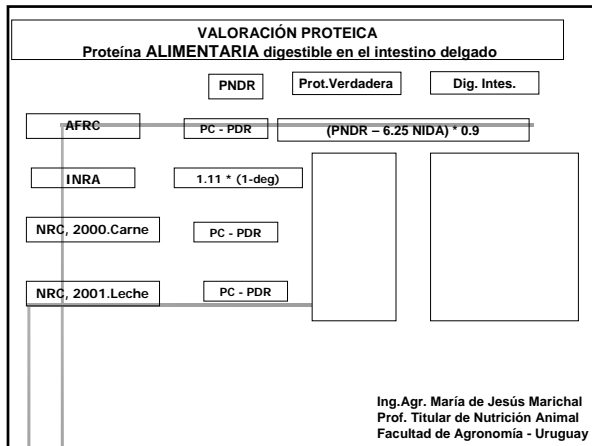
VALORACIÓN PROTEICA
Proteína ALIMENTARIA digestible en el intestino delgado

PNDR

Prot.Verdadera

Dig. Intes.

AFRC

PC - PDR

(PNDR – 6.25 NIDA) * 0.9

INRA

1.11 * (1-deg)

NRC, 2000.Carne

PC - PDR

NRC, 2001.Leche

PC - PDR

Ing.Agr. María de Jesús Marichal
Prof. Titular de Nutrición Animal
Facultad de Agronomía - Uruguay